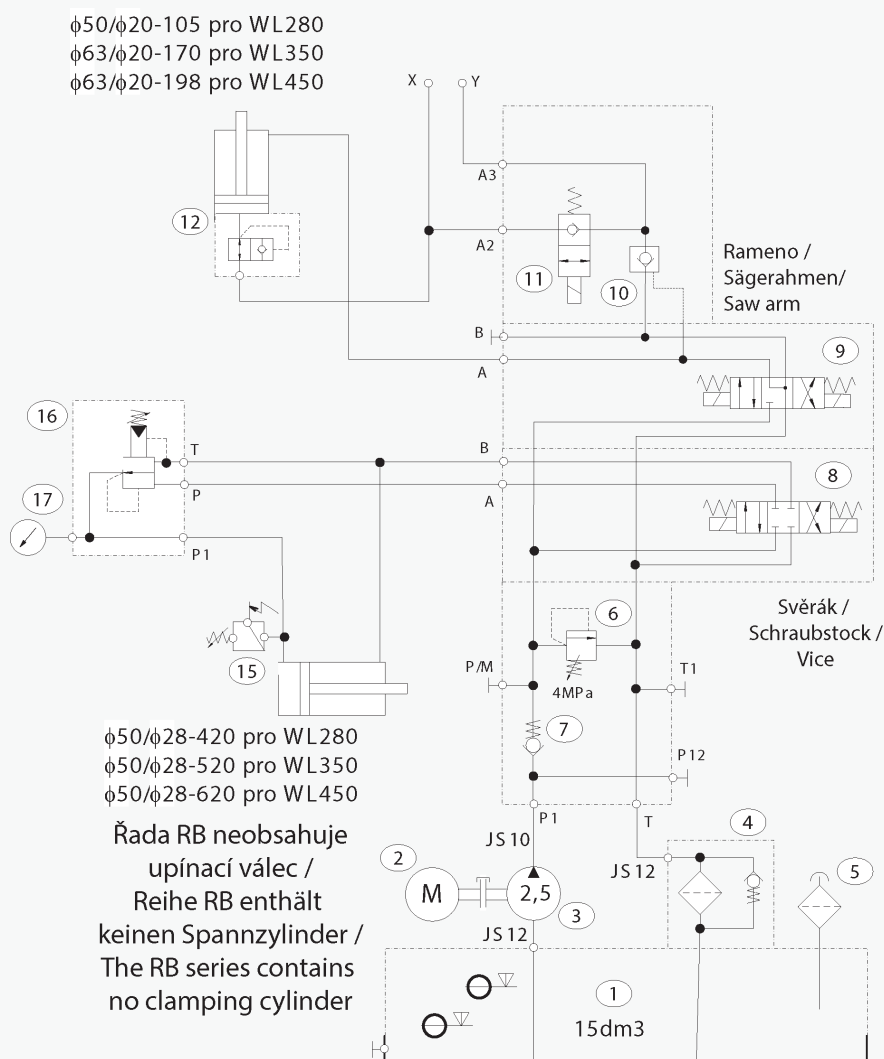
ϕ50/ϕ20-105 pro WL280
ϕ63/ϕ20-170 pro WL350
ϕ63/ϕ20-198 pro WL450

X Y

A3

12

A2

11

10

Rameno / Sägerahmen/ Saw arm

B

A

9

16

T

B

8

17

P

A

P1

6

Svěrák / Schraubstock / Vice

15

P/M

4MPa

T1

7

P12

ϕ50/ϕ28-420 pro WL280
ϕ50/ϕ28-520 pro WL350
ϕ50/ϕ28-620 pro WL450

Řada RB neobsahuje upínací válec / Reihe RB enthält keinen Spannzylinder / The RB series contains no clamping cylinder

P1

T

4

JS 10

2

JS 12

5

M

2,5

3

JS 12

1

15dm3